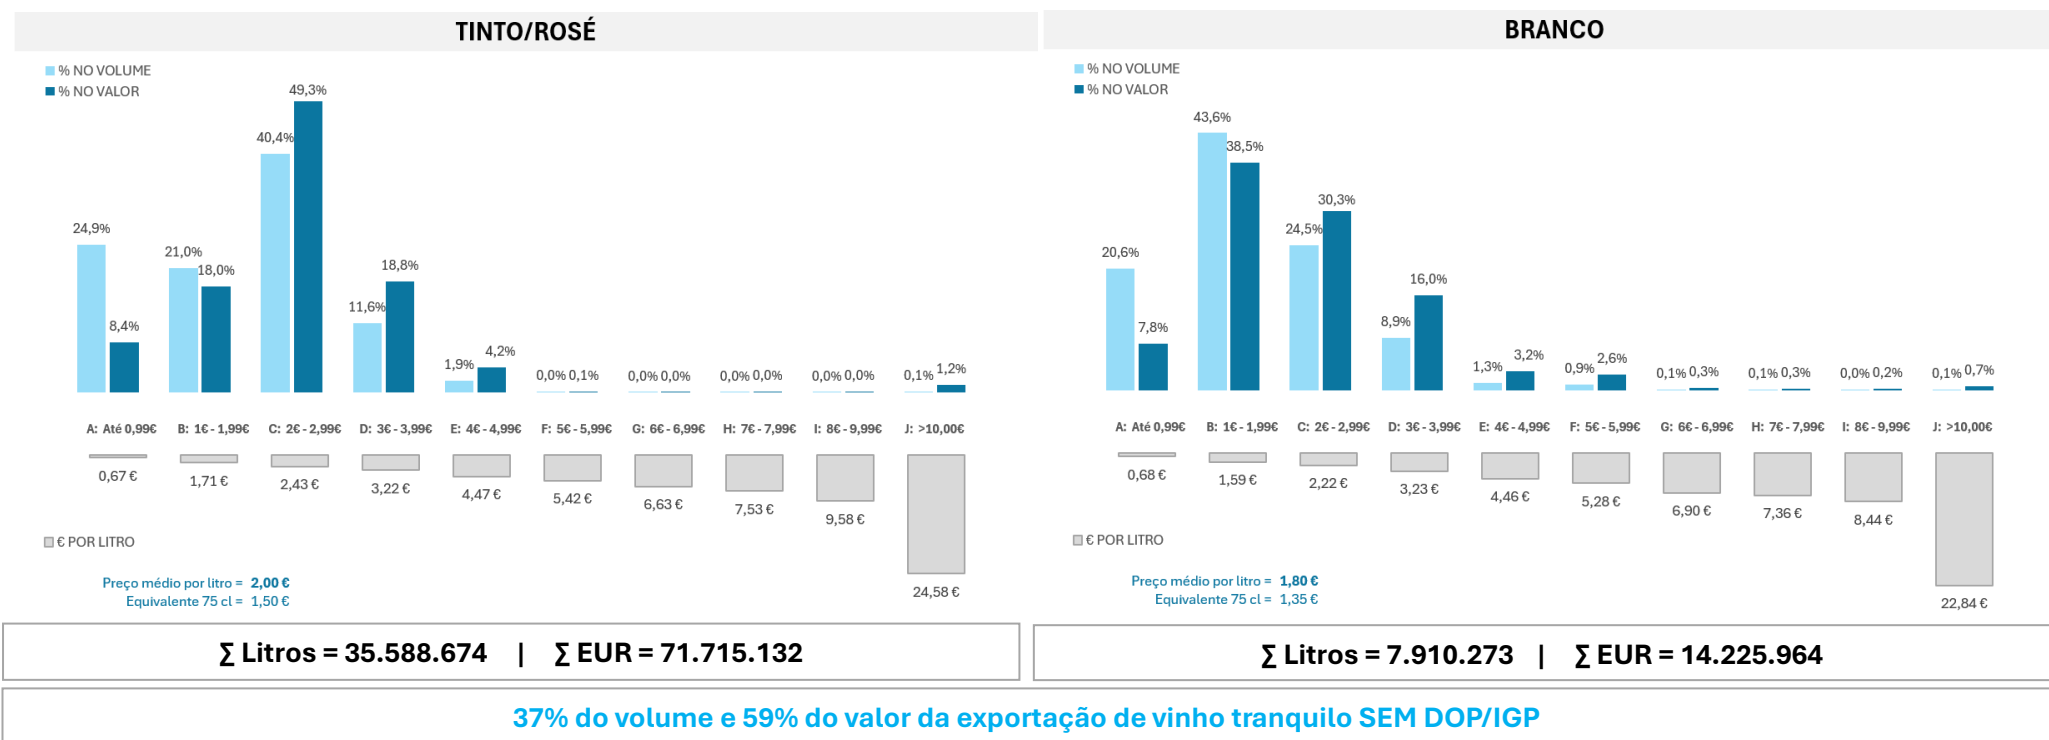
TINTO/ROSÉ

% NO VOLUME
% NO VALOR

24,9% 8,4% 21,0% 18,0% 40,4% 49,3% 11,6% 18,8% 1,9% 4,2% 0,0% 0,1% 0,0% 0,0% 0,0% 0,0% 0,0% 0,0% 0,1% 1,2%

A: Até 0,99€ B: 1€ - 1,99€ C: 2€ - 2,99€ D: 3€ - 3,99€ E: 4€ - 4,99€ F: 5€ - 5,99€ G: 6€ - 6,99€ H: 7€ - 7,99€ I: 8€ - 9,99€ J: >10,00€

0,67 € 1,71 € 2,43 € 3,22 € 4,47 € 5,42 € 6,63 € 7,53 € 9,58 € 24,58 €

€ POR LITRO

Preço médio por litro = 2,00 €
Equivalente 75 cl = 1,50 €

∑ Litros = 35.588.674 | ∑ EUR = 71.715.132

BRANCO

% NO VOLUME
% NO VALOR

20,6% 7,8% 43,6% 38,5% 24,5% 30,3% 8,9% 16,0% 1,3% 3,2% 0,9% 2,6% 0,1% 0,3% 0,1% 0,3% 0,0% 0,2% 0,1% 0,7%

A: Até 0,99€ B: 1€ - 1,99€ C: 2€ - 2,99€ D: 3€ - 3,99€ E: 4€ - 4,99€ F: 5€ - 5,99€ G: 6€ - 6,99€ H: 7€ - 7,99€ I: 8€ - 9,99€ J: >10,00€

0,68 € 1,59 € 2,22 € 3,23 € 4,46 € 5,28 € 6,90 € 7,36 € 8,44 € 22,84 €

€ POR LITRO

Preço médio por litro = 1,80 €
Equivalente 75 cl = 1,35 €

∑ Litros = 7.910.273 | ∑ EUR = 14.225.964

37% do volume e 59% do valor da exportação de vinho tranquilo SEM DOP/IGP